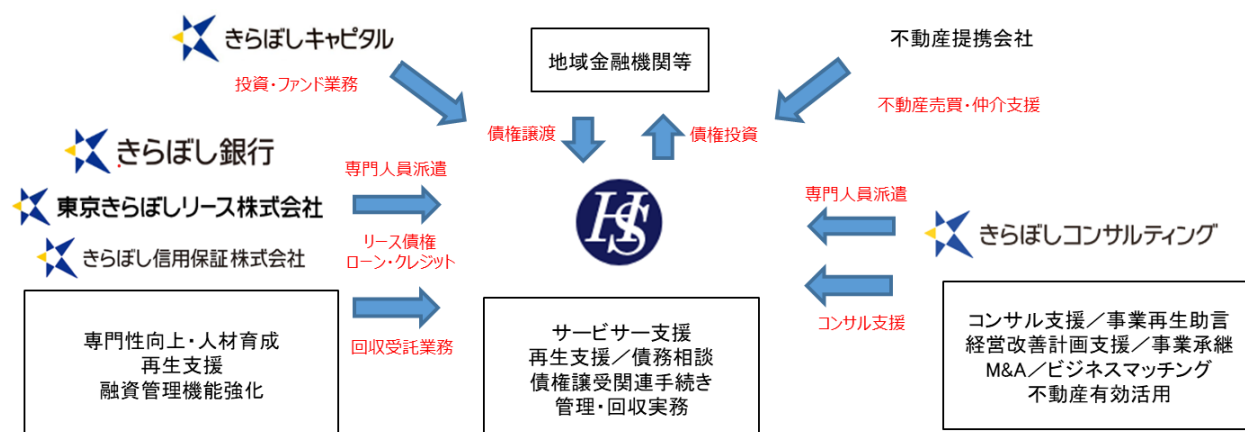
きらぼしキャピタル

投資・ファンド業務

地域金融機関等

不動産提携会社

不動産売買・仲介支援

債権譲渡

債権投資

きらぼし銀行

専門人員派遣

東京きらぼしリース株式会社

きらぼし信用保証株式会社

リース債権
ローン・クレジット

専門人員派遣

きらぼしコンサルティング

専門性向上・人材育成
再生支援
融資管理機能強化

回収受託業務

サービサー支援
再生支援／債務相談
債権譲受関連手続き
管理・回収実務

コンサル支援

コンサル支援／事業再生助言
経営改善計画支援／事業承継
M&A／ビジネスマッチング
不動産有効活用